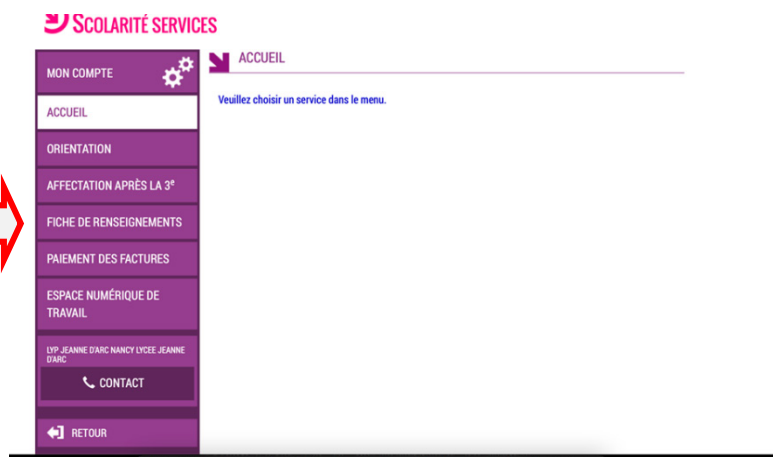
SCOLARITÉ SERVICES

MON COMPTE

ACCUEIL

ORIENTATION

AFFECTATION APRÈS LA 3$^{e}$

FICHE DE RENSEIGNEMENTS

PAIEMENT DES FACTURES

ESPACE NUMÉRIQUE DE TRAVAIL

LYP JEANNE D'ARC NANCY LYCEE JEANNE D'ARC

CONTACT

RETOUR

ACCUEIL

Veuillez choisir un service dans le menu.